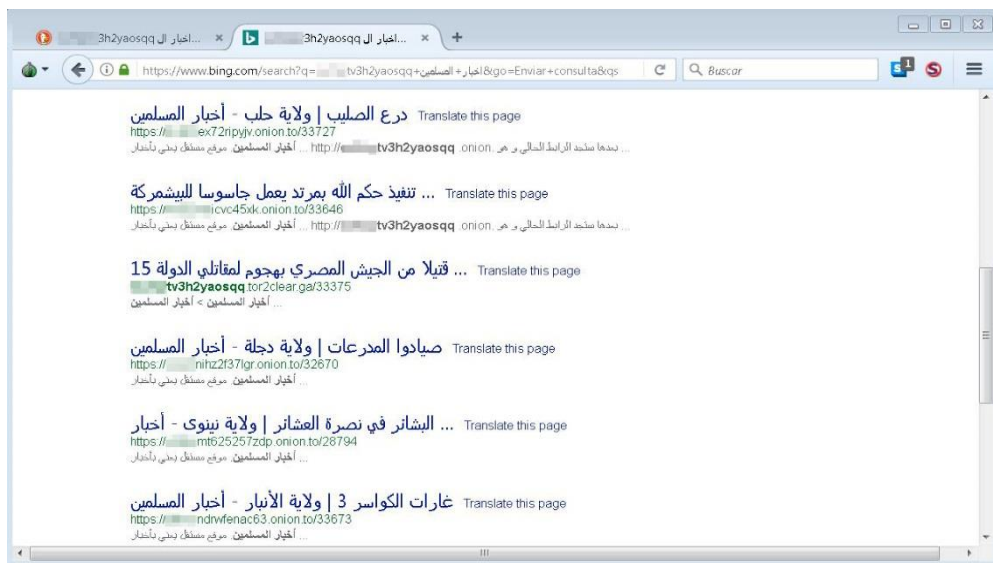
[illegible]3h2yaosqq اخبار ال... ×
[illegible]3h2yaosqq اخبار ال... ×
+

https://www.bing.com/search?q=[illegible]tv3h2yaosqq+المسلمين+اخبار&go=Enviar+consulta&qs
Buscar

درع الصليب | ولاية حلب - أخبار المسلمين Translate this page
https://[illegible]ex72ripyjv.onion.to/33727
... بعدما سنجد الرابط الحالي و هو .http://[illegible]tv3h2yaosqq.onion ... أخبار المسلمين. موقع مستقل يعني بأخبار

... تنفيذ حكم الله بمرتد يعمل جاسوسا للبيشمركة Translate this page
https://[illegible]icvc45xk.onion.to/33646
... بعدما سنجد الرابط الحالي و هو .http://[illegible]tv3h2yaosqq.onion ... أخبار المسلمين. موقع مستقل يعني بأخبار

... قتيلا من الجيش المصري بهجوم لمقاتلي الدولة 15 Translate this page
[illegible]tv3h2yaosqq.tor2clear.ga/33375
... أخبار المسلمين > أخبار المسلمين

صيادوا المدرعات | ولاية دجلة - أخبار المسلمين Translate this page
https://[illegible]nihz2f37lgr.onion.to/32670
... أخبار المسلمين. موقع مستقل يعني بأخبار

... البشائر في نصرة العشائر | ولاية نينوى - أخبار Translate this page
https://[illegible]mt625257zdp.onion.to/28794
... أخبار المسلمين. موقع مستقل يعني بأخبار

غارات الكواسر 3 | ولاية الأنبار - أخبار المسلمين Translate this page
https://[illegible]ndrwfenac63.onion.to/33673
... أخبار المسلمين. موقع مستقل يعني بأخبار